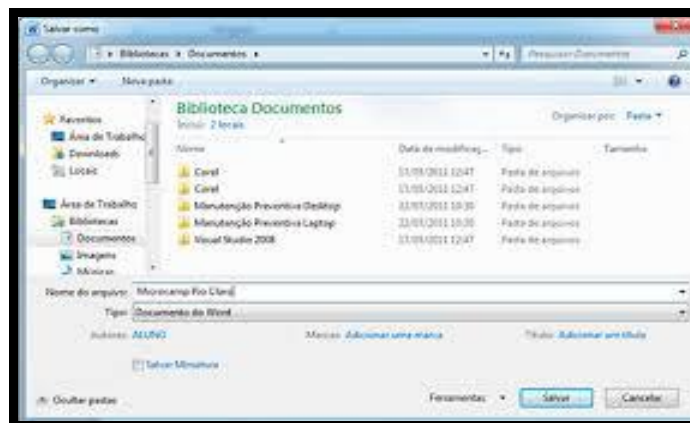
Salvar como

Bibliotecas ▸ Documentos ▸

Pesquisar Documentos

Organizar ▾ Nova pasta

Favoritos
Área de Trabalho
Downloads
Locais

Área de Trabalho
Bibliotecas
Documentos
Imagens
Músicas

Biblioteca Documentos
Inclui: 2 locais

Organizar por: Pasta ▾

| Nome | Data de modificaç... | Tipo | Tamanho |
|---|---|---|---|
| Corel | 17/05/2011 12:47 | Pasta de arquivos | |
| Corel | 17/05/2011 12:47 | Pasta de arquivos | |
| Manutenção Preventiva Desktop | 22/05/2011 10:30 | Pasta de arquivos | |
| Manutenção Preventiva Laptop | 22/05/2011 10:30 | Pasta de arquivos | |
| Visual Studio 2008 | 17/05/2011 12:47 | Pasta de arquivos | |

Nome do arquivo: Microcamp Rio Claro

Tipo: Documento do Word

Autores: ALUNO

Marcas: Adicionar uma marca

Título: Adicionar um título

Salvar Miniatura

Ocultar pastas

Ferramentas ▾

Salvar

Cancelar